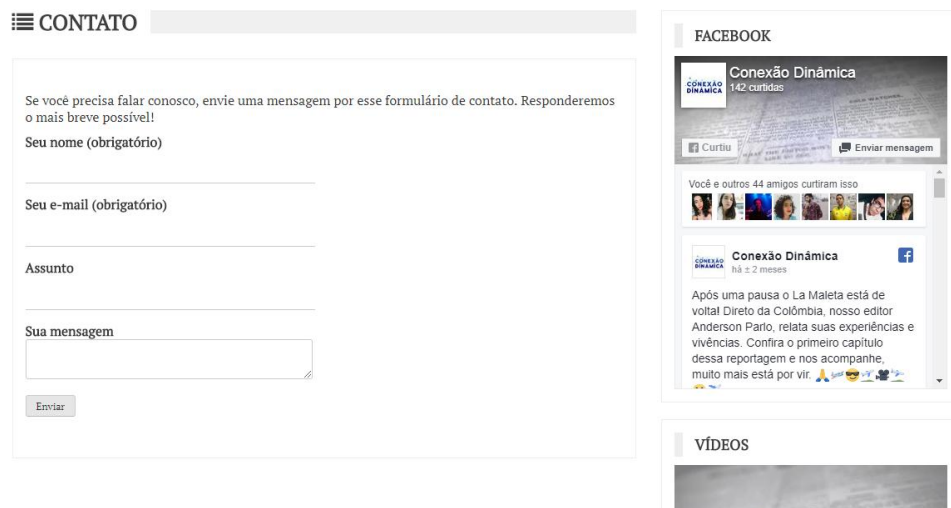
CONTATO

Se você precisa falar conosco, envie uma mensagem por esse formulário de contato. Responderemos o mais breve possível!

Seu nome (obrigatório)

Seu e-mail (obrigatório)

Assunto

Sua mensagem

Enviar

FACEBOOK

CONEXÃO DINÂMICA

Conexão Dinâmica
142 curtidas

Curtiu

Enviar mensagem

Você e outros 44 amigos curtiram isso

CONEXÃO DINÂMICA

Conexão Dinâmica
há ± 2 meses

Após uma pausa o La Maleta está de volta! Direto da Colômbia, nosso editor Anderson Parlo, relata suas experiências e vivências. Confira o primeiro capítulo dessa reportagem e nos acompanhe, muito mais está por vir.

VÍDEOS